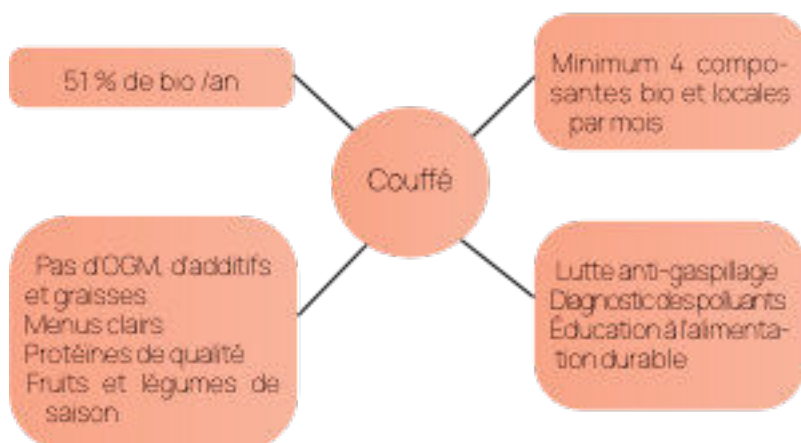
51 % de bio /an

Minimum 4 composantes bio et locales par mois

Couffé

Pas d'OGM, d'additifs et graisses
Menus clairs
Protéines de qualité
Fruits et légumes de saison

Lutte anti-gaspillage
Diagnostic des polluants
Éducation à l'alimentation durable